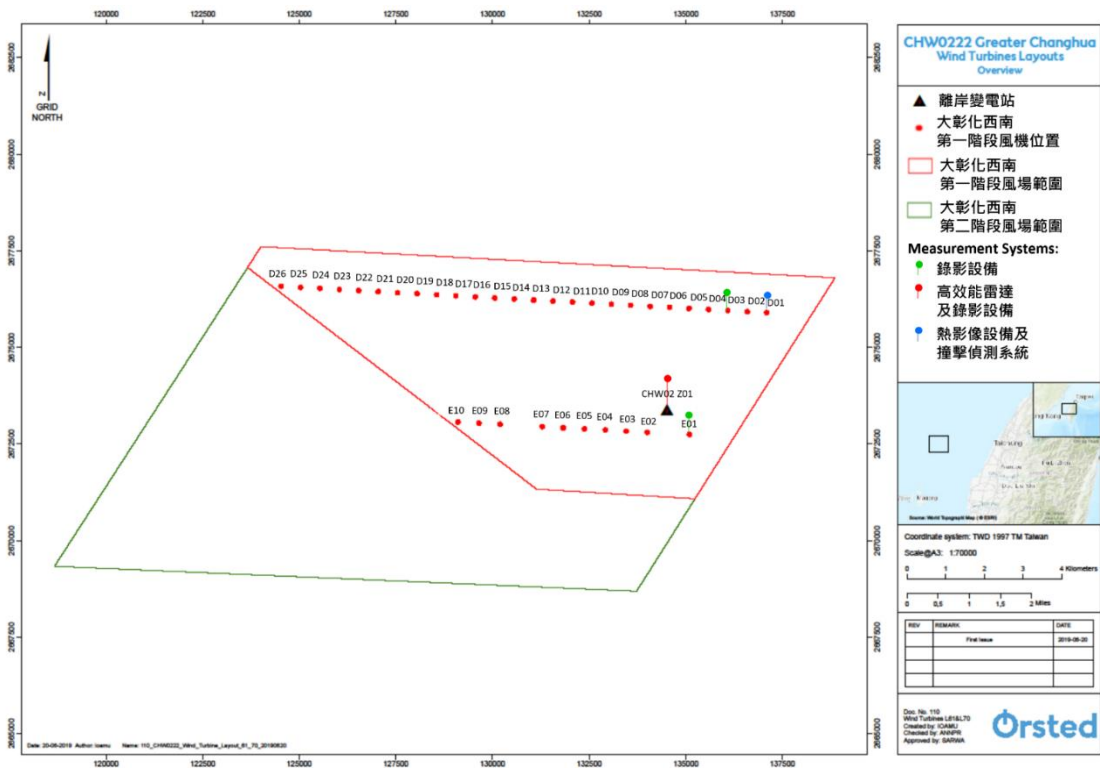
120000 122500 125000 127500 130000 132500 135000 137500

2682500
2680000
2677500
2675000
2672500
2670000
2667500
2665000

N
GRID NORTH

D26 D25 D24 D23 D22 D21 D20 D19 D18 D17 D16 D15 D14 D13 D12 D11 D10 D09 D08 D07 D06 D05 D04 D03 D02 D01

CHW02 Z01

E10 E09 E08 E07 E06 E05 E04 E03 E02 E01

Date: 20-06-2019 Author: ioamu Name: 110_CHW0222_Wind_Turbine_Layout_61_70_20190620

120000 122500 125000 127500 130000 132500 135000 137500

CHW0222 Greater Changhua
Wind Turbines Layouts
Overview

離岸變電站
大彰化西南
第一階段風機位置
大彰化西南
第一階段風場範圍
大彰化西南
第二階段風場範圍
Measurement Systems:
錄影設備
高效能雷達
及錄影設備
熱影像設備及
撞擊偵測系統

Taipei
Hsinchu
Taichung
Kaohsiung
Source: World Topographic Map (© ESRI)

Coordinate system: TWD 1997 TM Taiwan
Scale@A3: 1:70000
0 1 2 3 4 Kilometers
0 0,5 1 1,5 2 Miles

| REV | REMARK | DATE |
|---|---|---|
| | First Issue | 2019-06-20 |
| | | |
| | | |
| | | |

Doc. No. 110
Wind Turbines L61&L70
Created by: IOAMU
Checked by: ANNPR
Approved by: SARWA

Ørsted